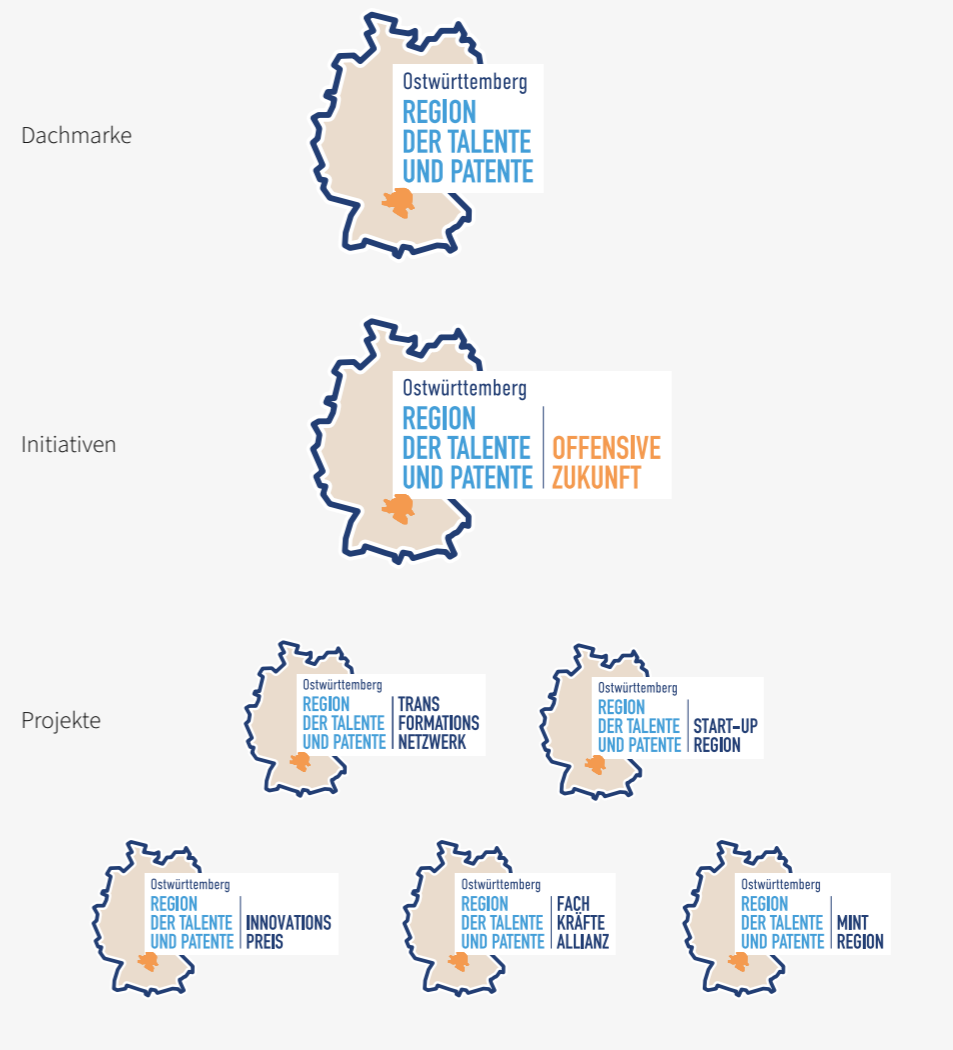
Dachmarke

Ostwürttemberg
REGION
DER TALENTE
UND PATENTE

Initiativen

Ostwürttemberg
REGION
DER TALENTE
UND PATENTE
OFFENSIVE
ZUKUNFT

Projekte

Ostwürttemberg
REGION
DER TALENTE
UND PATENTE
TRANS
FORMATIONS
NETZWERK

Ostwürttemberg
REGION
DER TALENTE
UND PATENTE
START-UP
REGION

Ostwürttemberg
REGION
DER TALENTE
UND PATENTE
INNOVATIONS
PREIS

Ostwürttemberg
REGION
DER TALENTE
UND PATENTE
FACH
KRÄFTE
ALLIANZ

Ostwürttemberg
REGION
DER TALENTE
UND PATENTE
MINT
REGION